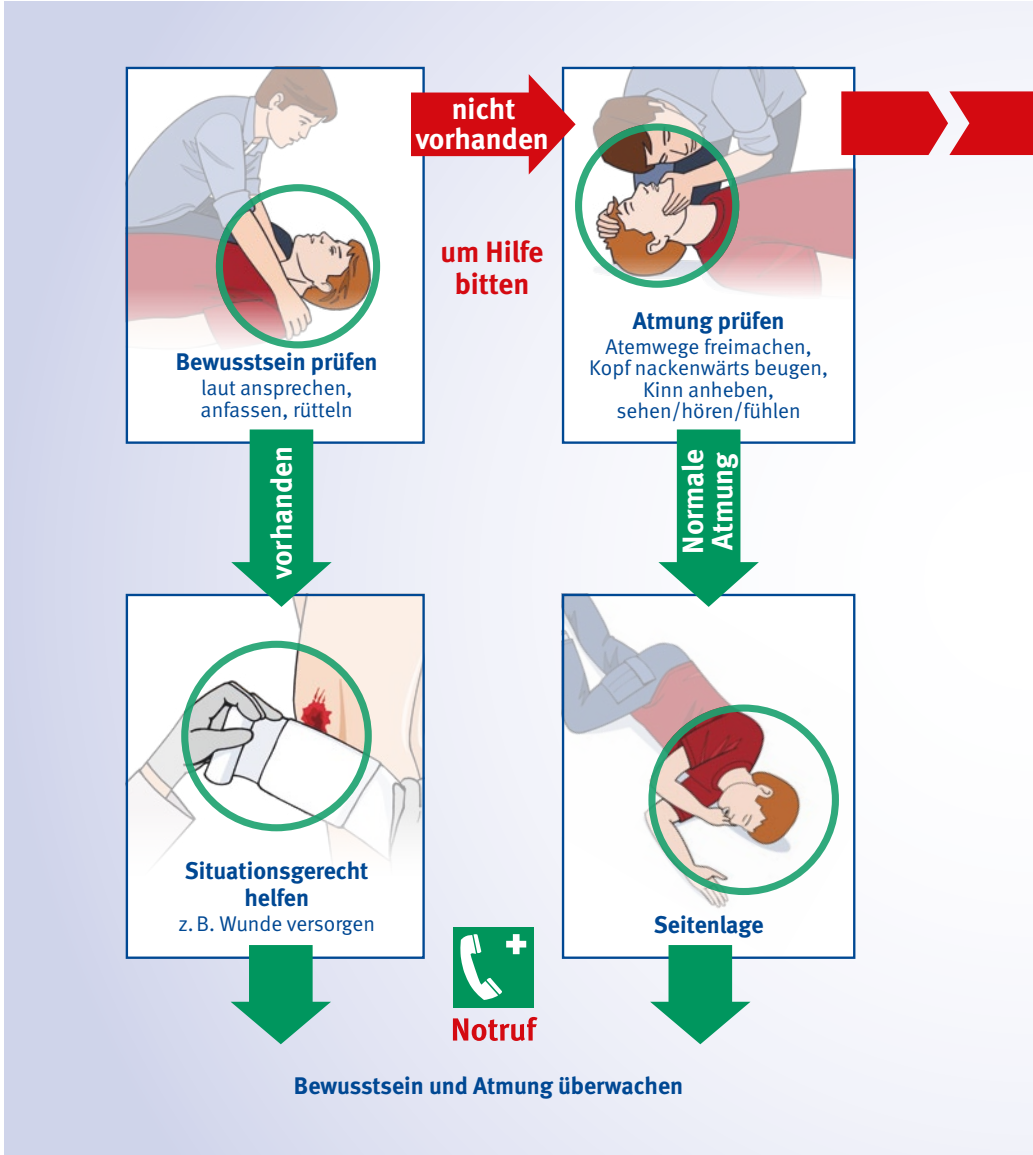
nicht vorhanden

um Hilfe bitten

Bewusstsein prüfen
laut ansprechen, anfassen, rütteln

Atmung prüfen
Atemwege freimachen, Kopf nackenwärts beugen, Kinn anheben, sehen/hören/fühlen

vorhanden

Normale Atmung

Situationsgerecht helfen
z. B. Wunde versorgen

Seitenlage

Notruf

Bewusstsein und Atmung überwachen